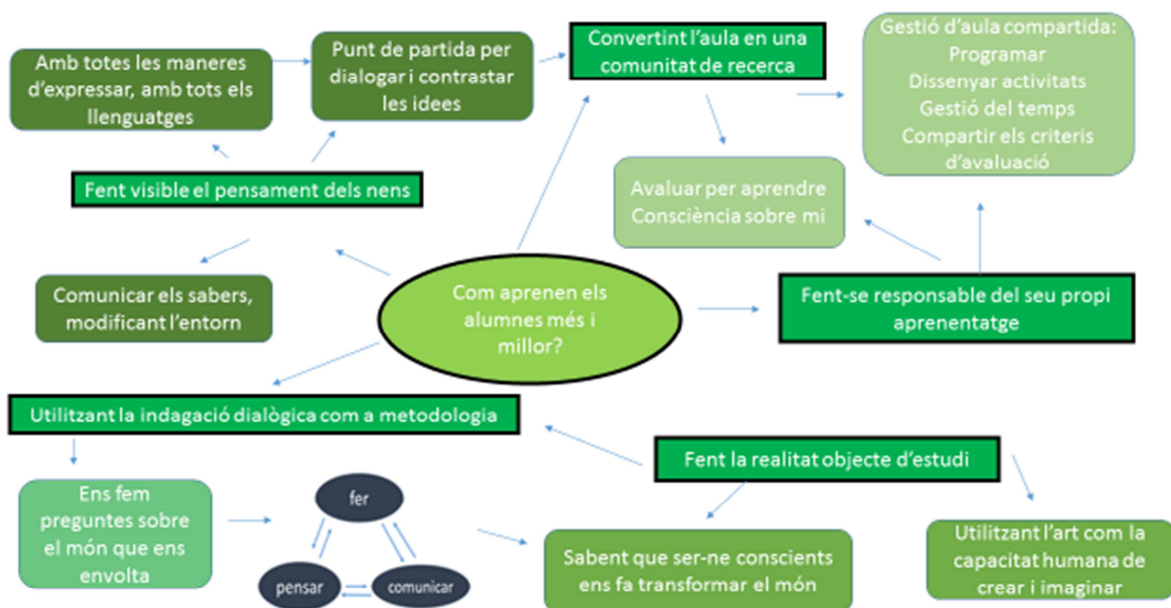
Com aprenen els alumnes més i millor?

Fent visible el pensament dels nens

Amb totes les maneres d'expressar, amb tots els llenguatges

Punt de partida per dialogar i contrastar les idees

Comunicar els sabers, modificant l'entorn

Convertint l'aula en una comunitat de recerca

Gestió d'aula compartida:
Programar
Dissenyar activitats
Gestió del temps
Compartir els criteris d'avaluació

Avaluar per aprendre
Consciència sobre mi

Fent-se responsable del seu propi aprenentatge

Utilitzant la indagació dialògica com a metodologia

Ens fem preguntes sobre el món que ens envolta

fer

pensar

comunicar

Fent la realitat objecte d'estudi

Sabent que ser-ne conscients ens fa transformar el món

Utilitzant l'art com la capacitat humana de crear i imaginar